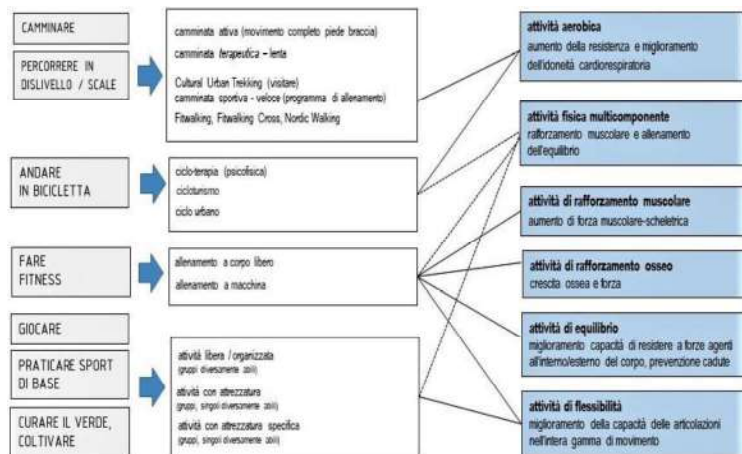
CAMMINARE

PERCORRERE IN DISLIVELLO / SCALE

camminata attiva (movimento completo piede braccia)
camminata terapeutica – lenta

Cultural Urban Trekking (visitare)
camminata sportiva - veloce (programma di allenamento)
Fitwalking, Fitwalking Cross, Nordic Walking

ANDARE IN BICICLETTA

ciclo-terapia (psicofisica)
cicloturismo
ciclo urbano

FARE FITNESS

allenamento a corpo libero
allenamento a macchina

GIOCARE

PRATICARE SPORT DI BASE

CURARE IL VERDE, COLTIVARE

attività libera / organizzata
(gruppi diversamente abili)
attività con attrezzatura
(gruppi, singoli diversamente abili)
attività con attrezzatura specifica
(gruppi, singoli diversamente abili)

attività aerobica
aumento della resistenza e miglioramento dell'idoneità cardiorespiratoria

attività fisica multicomponente
rafforzamento muscolare e allenamento dell'equilibrio

attività di rafforzamento muscolare
aumento di forza muscolare-scheletrica

attività di rafforzamento osseo
crescita ossea e forza

attività di equilibrio
miglioramento capacità di resistere a forze agenti all'interno/esterno del corpo, prevenzione cadute

attività di flessibilità
miglioramento della capacità delle articolazioni nell'intera gamma di movimento